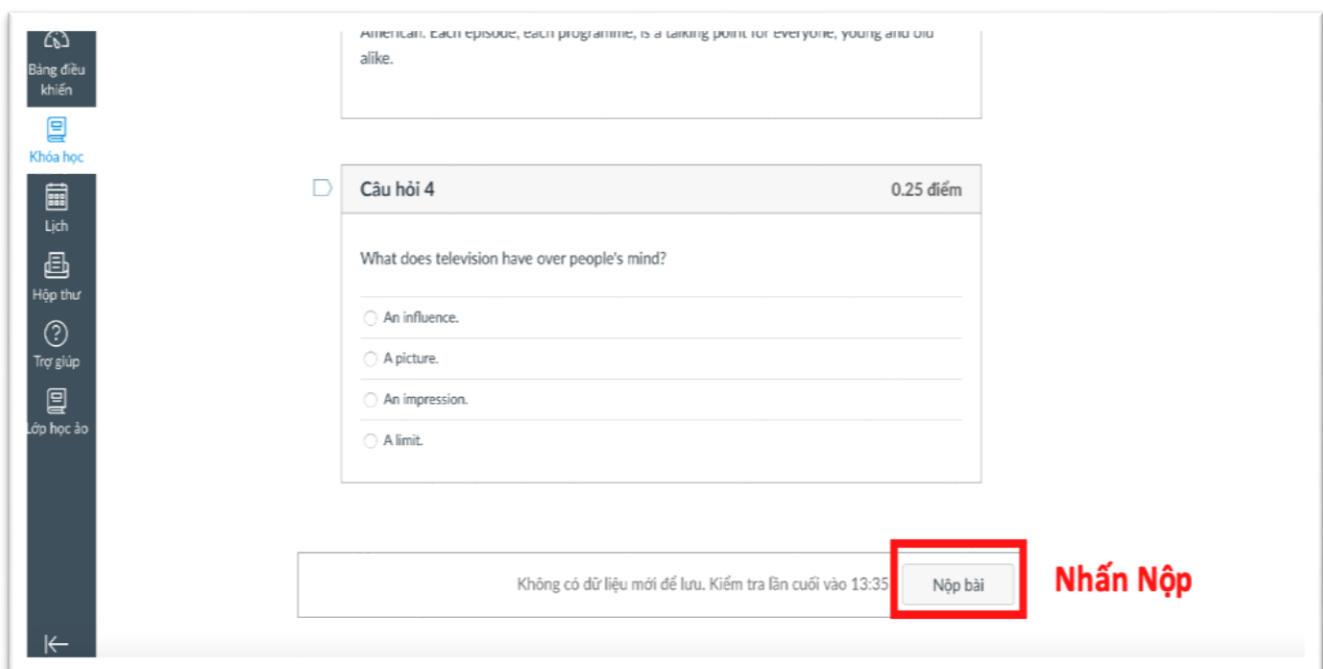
Bảng điều khiển

Khóa học

Lịch

Hộp thư

Trợ giúp

Lớp học ảo

American. Each episode, each programme, is a talking point for everyone, young and old alike.

Câu hỏi 4

0.25 điểm

What does television have over people's mind?

An influence.

A picture.

An impression.

A limit.

Không có dữ liệu mới để lưu. Kiểm tra lần cuối vào 13:35

Nộp bài

Nhấn Nộp